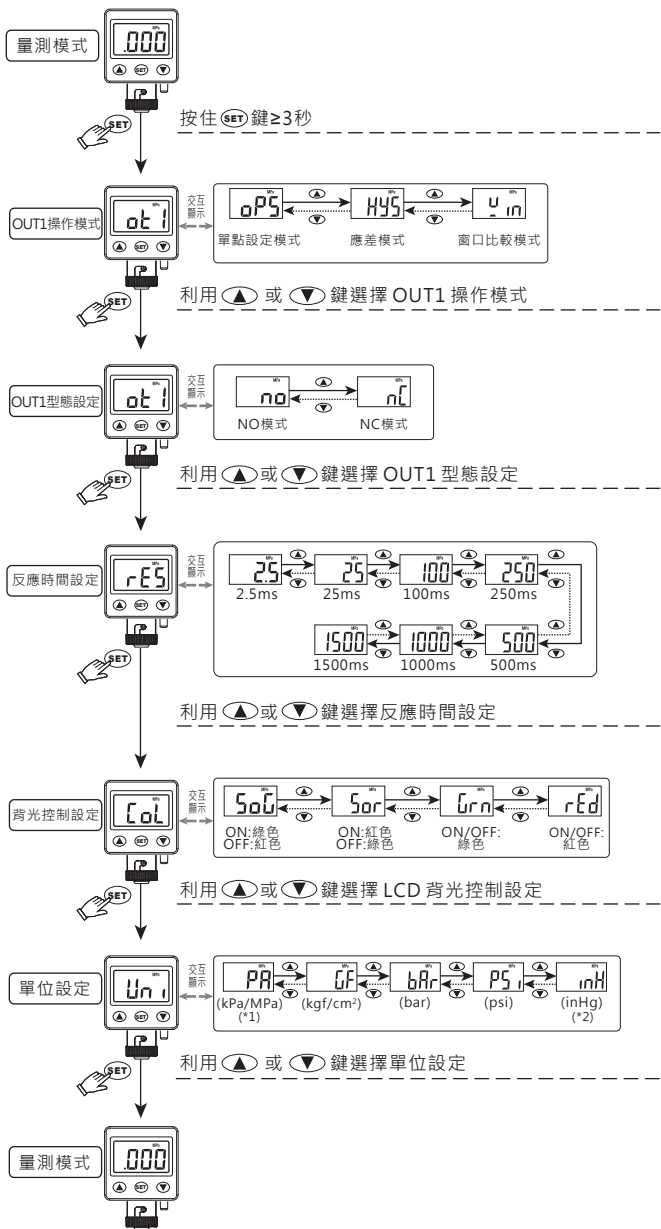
量測模式

.000

SET

按住 SET 鍵≥3秒

OUT1操作模式

ot 1

交互顯示

oPS

單點設定模式

HYS

應差模式

win

窗口比較模式

利用 ▲ 或 ▼ 鍵選擇 OUT1 操作模式

OUT1型態設定

ot 1

交互顯示

no

NO模式

nC

NC模式

利用 ▲ 或 ▼ 鍵選擇 OUT1 型態設定

反應時間設定

rES

交互顯示

2.5

2.5ms

25

25ms

100

100ms

250

250ms

1500

1500ms

1000

1000ms

500

500ms

利用 ▲ 或 ▼ 鍵選擇反應時間設定

背光控制設定

CoL

交互顯示

SoG

ON:綠色 OFF:紅色

Sor

ON:紅色 OFF:綠色

Grn

ON/OFF: 綠色

rEd

ON/OFF: 紅色

利用 ▲ 或 ▼ 鍵選擇 LCD 背光控制設定

單位設定

Uni

交互顯示

PA

(kPa/MPa) (*1)

GF

(kgf/cm$^2$)

bAr

(bar)

PSi

(psi)

inH

(inHg) (*2)

利用 ▲ 或 ▼ 鍵選擇單位設定

量測模式

.000